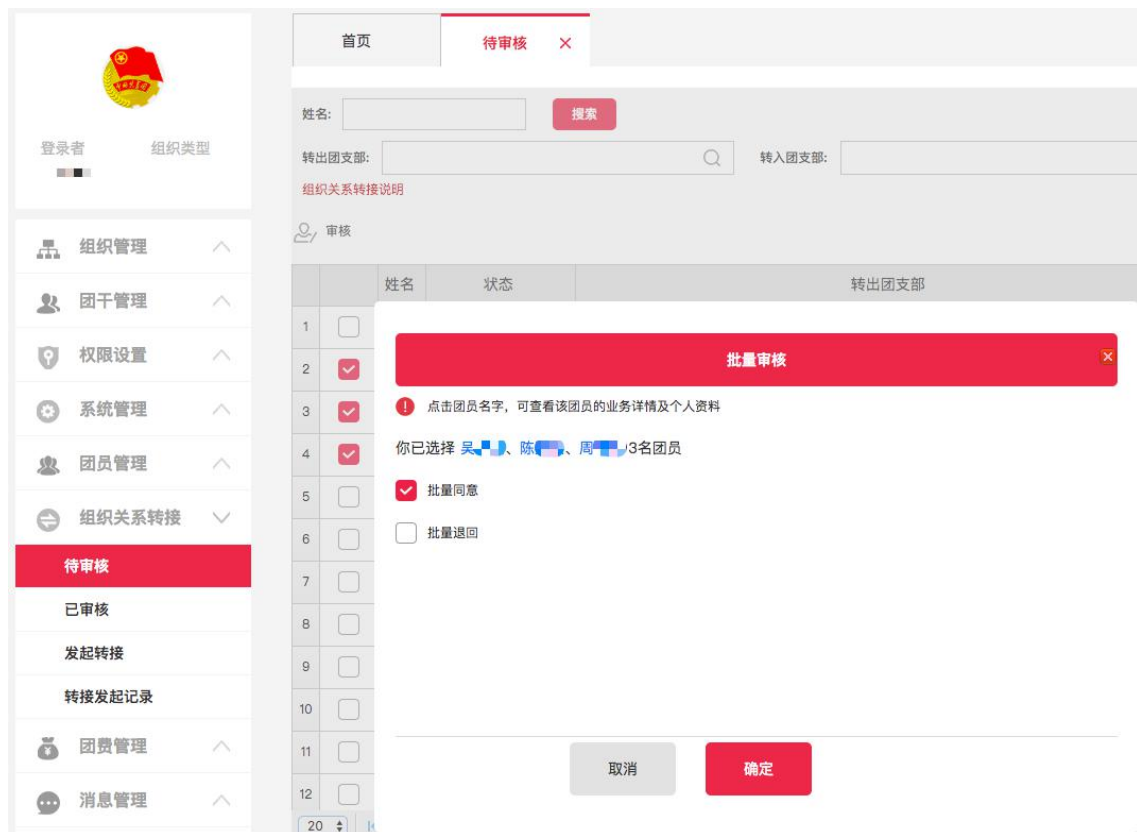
登录者 组织类型

组织管理
团干管理
权限设置
系统管理
团员管理
组织关系转接
待审核
已审核
发起转接
转接发起记录
团费管理
消息管理

首页 待审核 ×

姓名:
搜索
转出团支部:
转入团支部:
组织关系转接说明
审核

| | | 姓名 | 状态 | 转出团支部 |
|---|---|---|---|---|
| 1 | | | | |
| 2 | | | | |
| 3 | | | | |
| 4 | | | | |
| 5 | | | | |
| 6 | | | | |
| 7 | | | | |
| 8 | | | | |
| 9 | | | | |
| 10 | | | | |
| 11 | | | | |
| 12 | | | | |

20

批量审核
点击团员名字，可查看该团员的业务详情及个人资料
你已选择 吴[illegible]、陈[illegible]、周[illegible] 3名团员
批量同意
批量退回
取消
确定